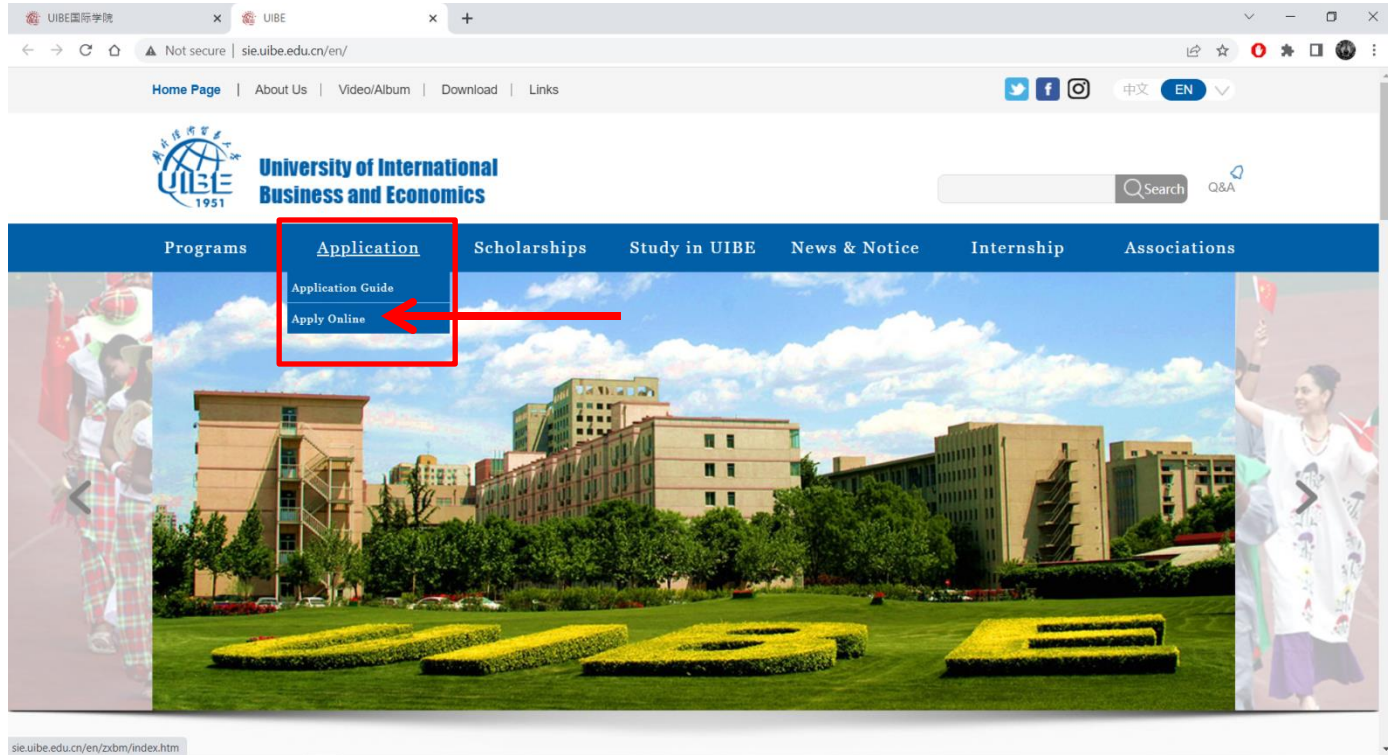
UIBE国际学院
UIBE
Not secure | sie.uibe.edu.cn/en/

Home Page | About Us | Video/Album | Download | Links

中文 EN

UIBE 1951
University of International Business and Economics

Search
Q&A

Programs Application Scholarships Study in UIBE News & Notice Internship Associations

Application Guide
Apply Online

sie.uibe.edu.cn/en/zxbm/index.htm